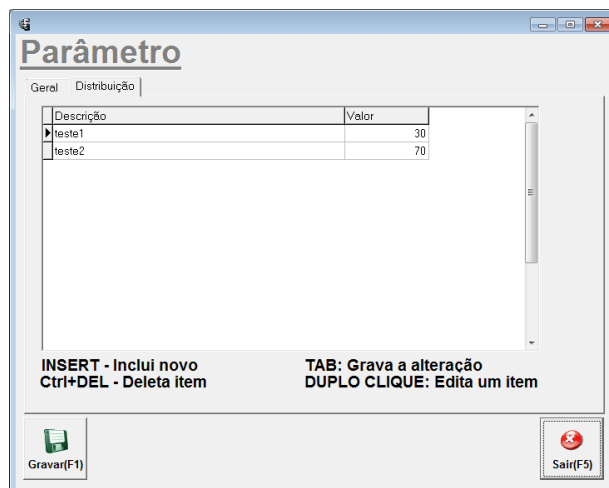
Parâmetro

Geral | Distribuição

| Descrição | Valor |
|---|---|
| teste1 | 30 |
| teste2 | 70 |

INSERT - Inclui novo
Ctrl+DEL - Deleta item

TAB: Grava a alteração
DUPLO CLIQUE: Edita um item

Gravar(F1)

Sair(F5)